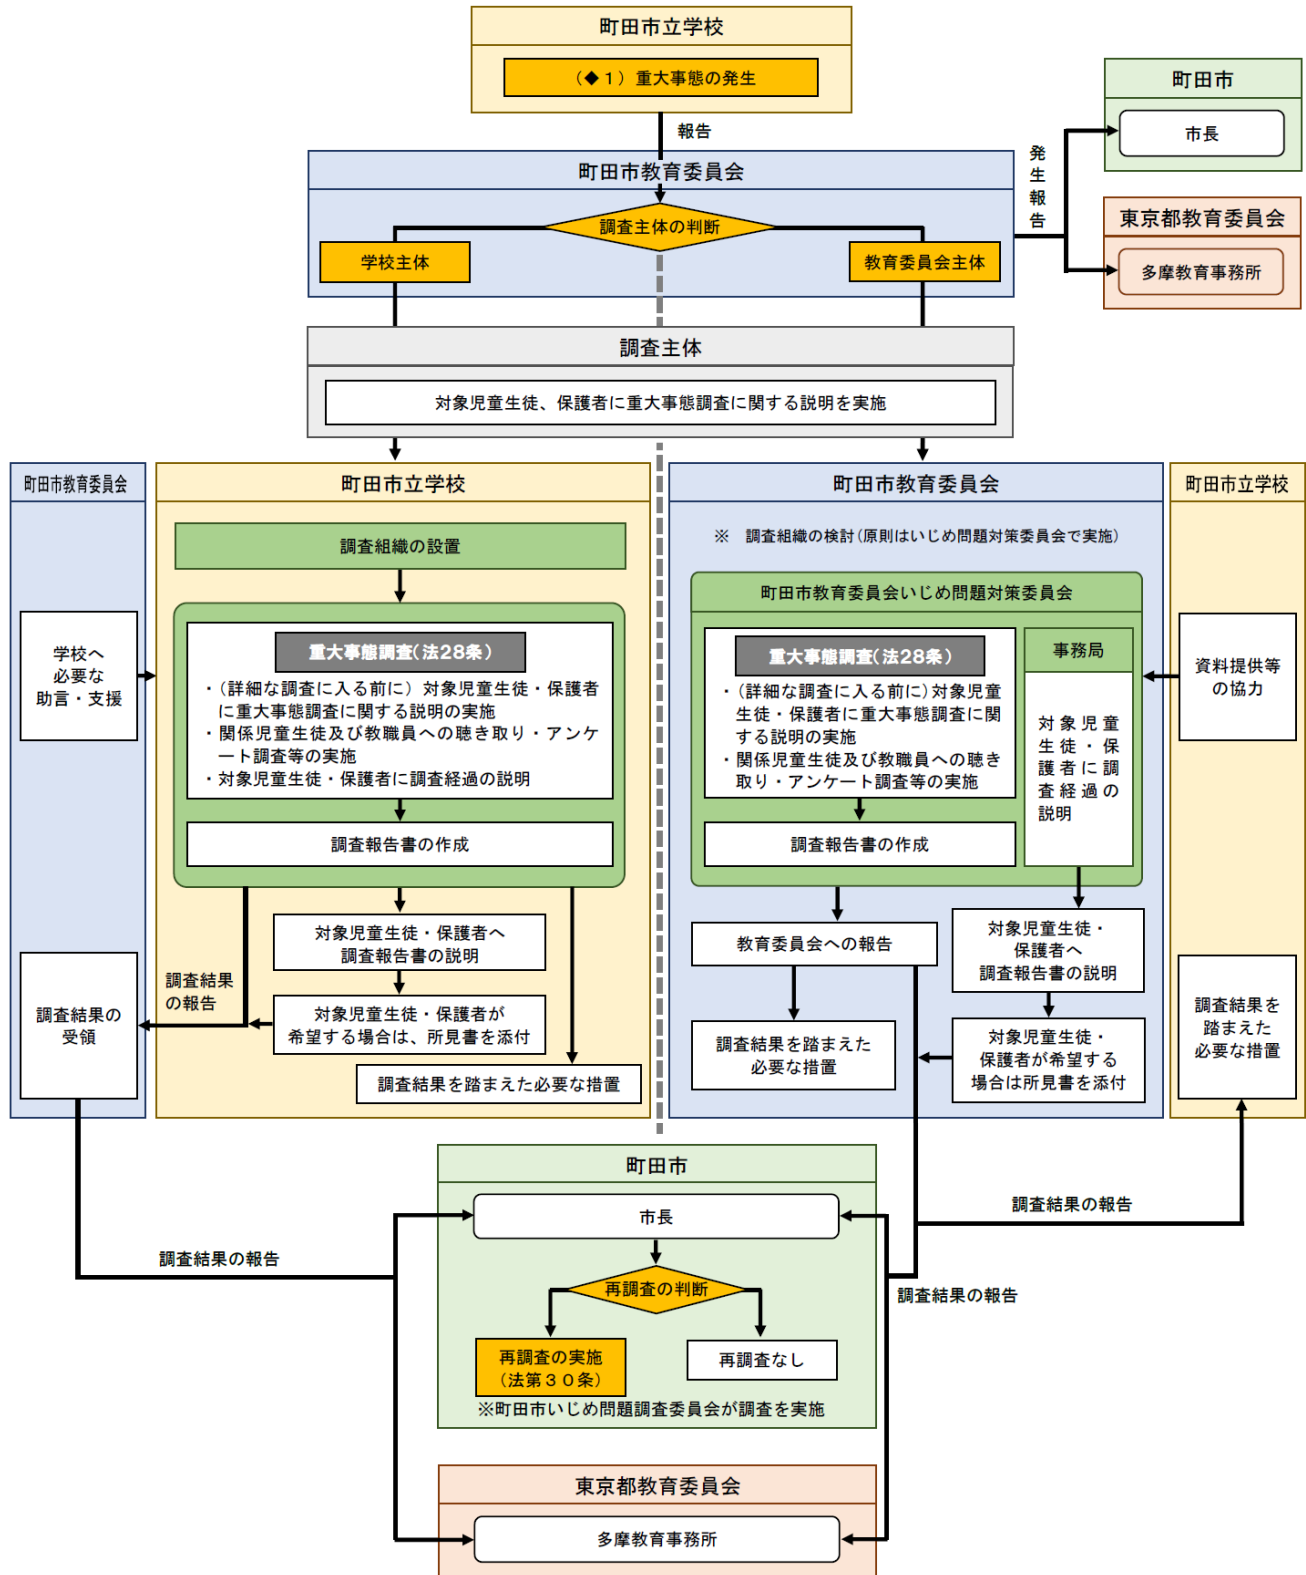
町田市立学校

（◆１）重大事態の発生

報告

町田市

市長

発生報告

東京都教育委員会

多摩教育事務所

町田市教育委員会

調査主体の判断

学校主体

教育委員会主体

調査主体

対象児童生徒、保護者に重大事態調査に関する説明を実施

町田市教育委員会

学校へ必要な助言・支援

調査結果の受領

町田市立学校

調査組織の設置

重大事態調査（法28条）

・（詳細な調査に入る前に） 対象児童生徒・保護者に重大事態調査に関する説明の実施
・関係児童生徒及び教職員への聴き取り・アンケート調査等の実施
・対象児童生徒・保護者に調査経過の説明

調査報告書の作成

対象児童生徒・保護者へ調査報告書の説明

調査結果の報告

対象児童生徒・保護者が希望する場合は、所見書を添付

調査結果を踏まえた必要な措置

町田市教育委員会

※ 調査組織の検討（原則はいじめ問題対策委員会で実施）

町田市教育委員会いじめ問題対策委員会

重大事態調査（法28条）

・（詳細な調査に入る前に）対象児童生徒・保護者に重大事態調査に関する説明の実施
・関係児童生徒及び教職員への聴き取り・アンケート調査等の実施

事務局

対象児童生徒・保護者に調査経過の説明

調査報告書の作成

教育委員会への報告

対象児童生徒・保護者へ調査報告書の説明

調査結果を踏まえた必要な措置

対象児童生徒・保護者が希望する場合は所見書を添付

町田市立学校

資料提供等の協力

調査結果を踏まえた必要な措置

町田市

市長

再調査の判断

再調査の実施（法第３０条）

再調査なし

※町田市いじめ問題調査委員会が調査を実施

調査結果の報告

調査結果の報告

調査結果の報告

東京都教育委員会

多摩教育事務所